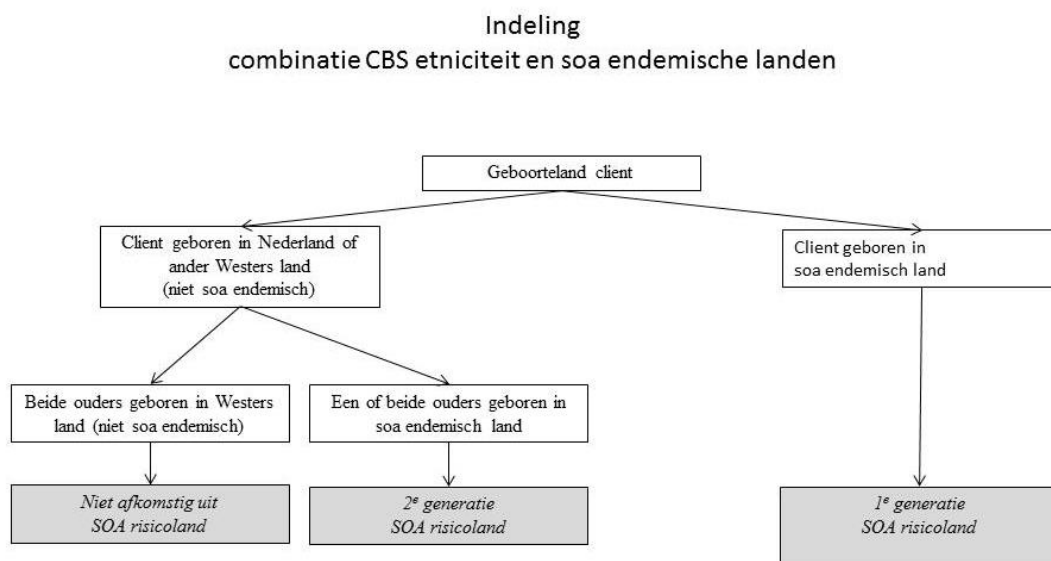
Indeling
combinatie CBS etniciteit en soa endemische landen

Geboorteland client

Client geboren in Nederland of ander Westers land (niet soa endemisch)

Client geboren in soa endemisch land

Beide ouders geboren in Westers land (niet soa endemisch)

Een of beide ouders geboren in soa endemisch land

Niet afkomstig uit SOA risicoland

$2^e$ generatie SOA risicoland

$1^e$ generatie SOA risicoland